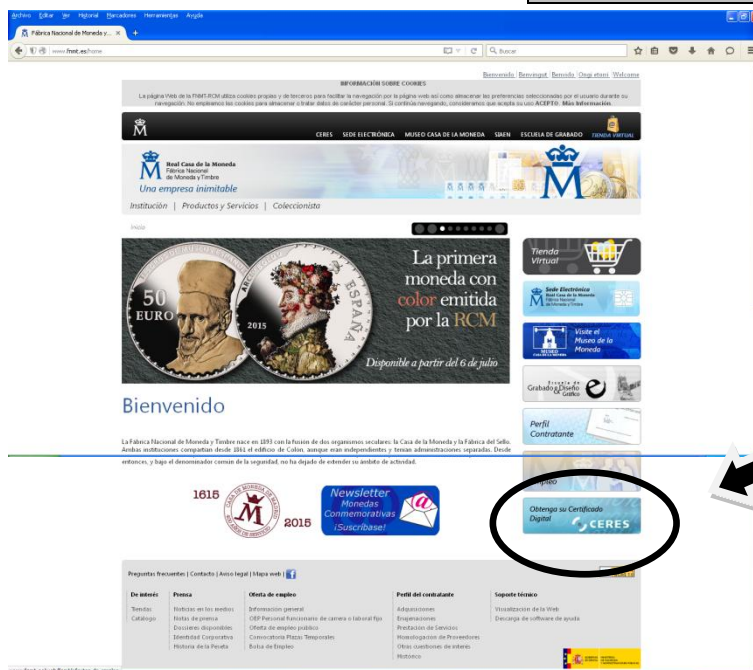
Archivo Editar Ver Historial Marcadores Herramientas Ayuda

Fábrica Nacional de Moneda y... ×

www.fnmt.es/home

Buscar

Bienvenido | Benvingut | Benvido | Ongi etorri | Welcome

INFORMACIÓN SOBRE COOKIES

La página Web de la FNMT-RCM utiliza cookies propias y de terceros para facilitar la navegación por la página web así como almacenar las preferencias seleccionadas por el usuario durante su navegación. No empleamos las cookies para almacenar o tratar datos de carácter personal. Si continúa navegando, consideramos que acepta su uso ACEPTO. Más Información.

CERES SEDE ELECTRÓNICA MUSEO CASA DE LA MONEDA SIAEN ESCUELA DE GRABADO TIENDA VIRTUAL

Real Casa de la Moneda
Fábrica Nacional de Moneda y Timbre
Una empresa inimitable

Institución | Productos y Servicios | Coleccionista

Inicio

50 EURO 2015 ESPAÑA

La primera moneda con color emitida por la RCM

Disponible a partir del 6 de julio

Tienda Virtual

Sede Electrónica Real Casa de la Moneda Fábrica Nacional de Moneda y Timbre

Visite el Museo de la Moneda

Escuela de Grabado y Diseño Gráfico

Perfil Contratante

Empleo

Obtenga su Certificado Digital CERES

Bienvenido

La Fábrica Nacional de Moneda y Timbre nace en 1893 con la fusión de dos organismos seculares: la Casa de la Moneda y la Fábrica del Sello. Ambas instituciones compartían desde 1861 el edificio de Colón, aunque eran independientes y tenían administraciones separadas. Desde entonces, y bajo el denominador común de la seguridad, no ha dejado de extender su ámbito de actividad.

1615 2015

Newsletter Monedas Conmemorativas ¡Suscríbase!

Preguntas frecuentes | Contacto | Aviso legal | Mapa web |

De interés
Tiendas
Catálogo

Prensa
Noticias en los medios
Notas de prensa
Dossieres disponibles
Identidad Corporativa
Historia de la Peseta

Oferta de empleo
Información general
OEP Personal funcionario de carrera o laboral fijo
Oferta de empleo público
Convocatoria Plazas Temporales
Bolsa de Empleo

Perfil del contratante
Adquisiciones
Enajenaciones
Prestación de Servicios
Homologación de Proveedores
Otras cuestiones de interés
Histórico

Soporte técnico
Visualización de la Web
Descarga de software de ayuda